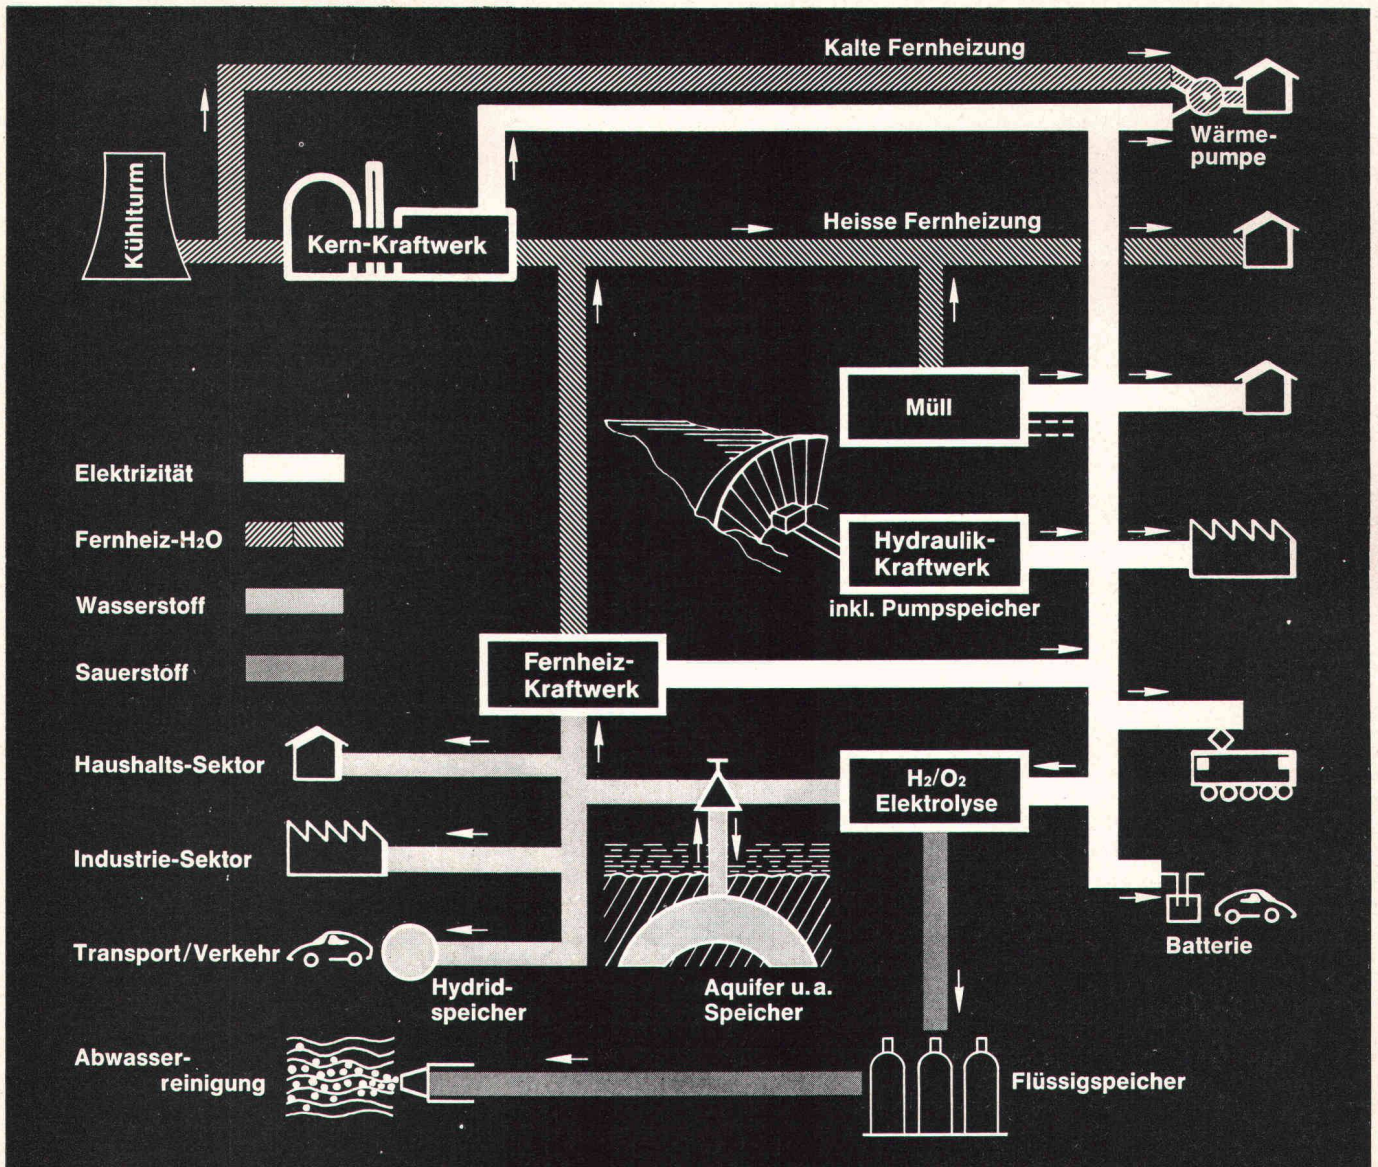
Kalte Fernheizung

Wärmepumpe

Kühlturm

Kern-Kraftwerk

Heisse Fernheizung

Müll

Elektrizität

Fernheiz-$H_2O$

Wasserstoff

Sauerstoff

Hydraulik-Kraftwerk

inkl. Pumpspeicher

Fernheiz-Kraftwerk

Haushalts-Sektor

$H_2/O_2$ Elektrolyse

Industrie-Sektor

Transport/Verkehr

Batterie

Hydridspeicher

Aquifer u.a. Speicher

Abwasserreinigung

Flüssigspeicher